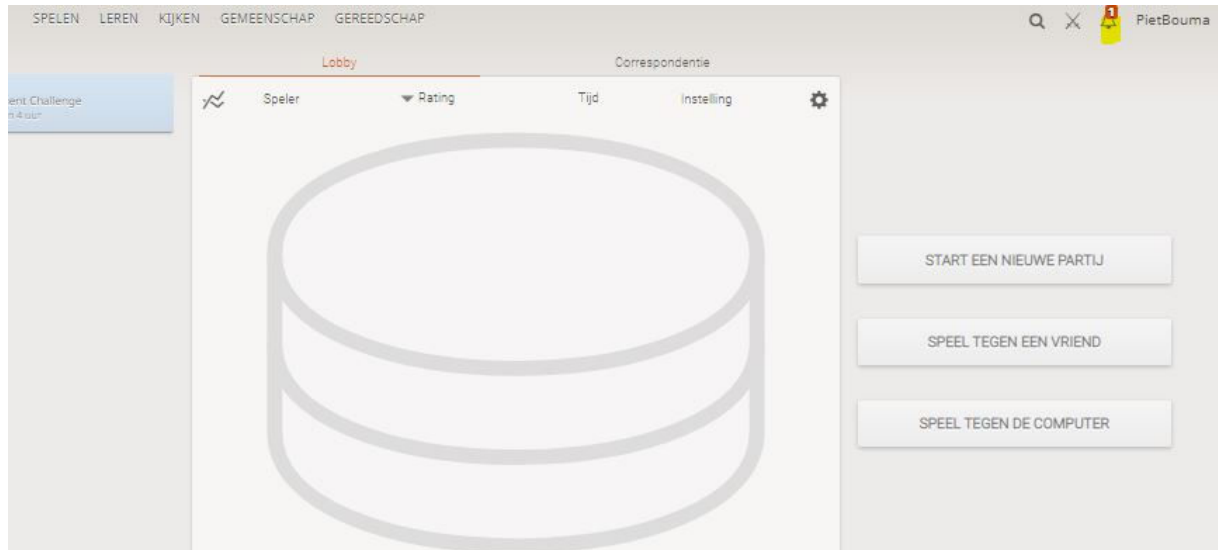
SPELEN LEREN KIJKEN GEMEENSCHAP GEREEDSCHAP

1 PietBouma

Lobby Correspondentie

ent Challenge
n 4 uur

Speler Rating Tijd Instelling

START EEN NIEUWE PARTIJ

SPEEL TEGEN EEN VRIEND

SPEEL TEGEN DE COMPUTER